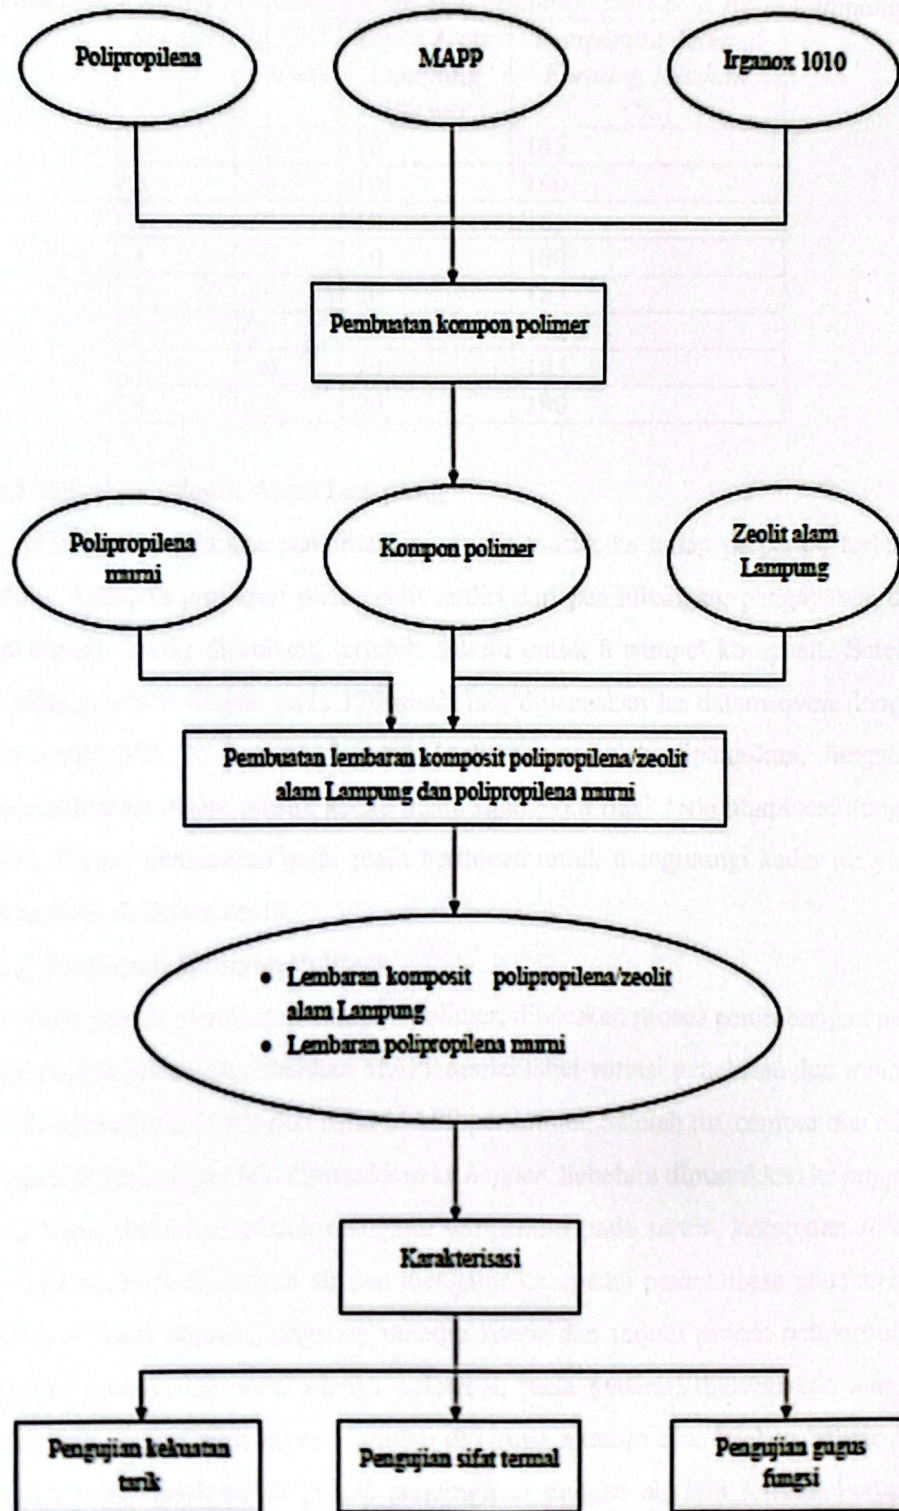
Polipropilena

MAPP

Irganox 1010

Pembuatan kompon polimer

Polipropilena murni

Kompon polimer

Zeolit alam Lampung

Pembuatan lembaran komposit polipropilena/zeolit alam Lampung dan polipropilena murni

- Lembaran komposit polipropilena/zeolit alam Lampung
- Lembaran polipropilena murni

Karakterisasi

Pengujian kekuatan tarik

Pengujian sifat termal

Pengujian gugus fungsi